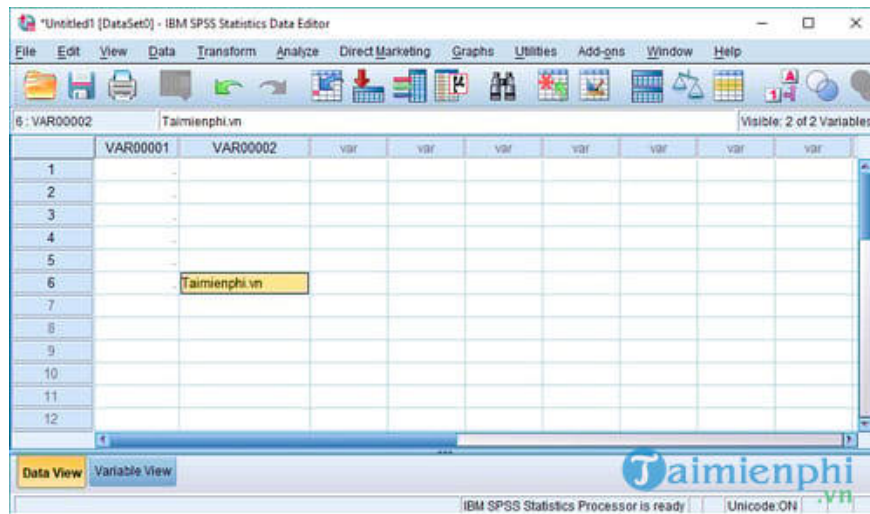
*Untitled1 [DataSet0] - IBM SPSS Statistics Data Editor

File Edit View Data Transform Analyze Direct Marketing Graphs Utilities Add-ons Window Help

6 : VAR00002 Taimienphi.vn Visible: 2 of 2 Variables

| | VAR00001 | VAR00002 | var | var | var | var | var | var | var |
|---|---|---|---|---|---|---|---|---|---|
| 1 | . | | | | | | | | |
| 2 | . | | | | | | | | |
| 3 | . | | | | | | | | |
| 4 | . | | | | | | | | |
| 5 | . | | | | | | | | |
| 6 | . | Taimienphi.vn | | | | | | | |
| 7 | | | | | | | | | |
| 8 | | | | | | | | | |
| 9 | | | | | | | | | |
| 10 | | | | | | | | | |
| 11 | | | | | | | | | |
| 12 | | | | | | | | | |

Data View Variable View

Taimienphi .vn

IBM SPSS Statistics Processor is ready Unicode:ON